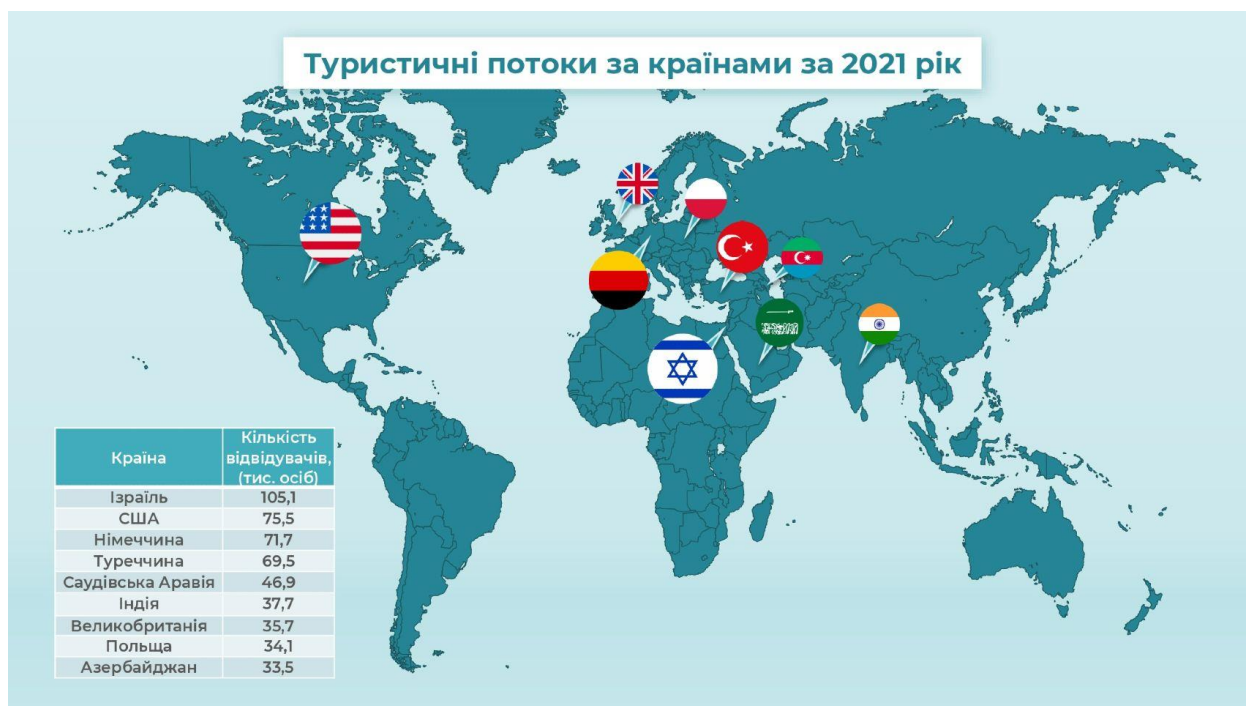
Туристичні потоки за країнами за 2021 рік

| Країна | Кількість відвідувачів, (тис. осіб) |
|---|---|
| Ізраїль | 105,1 |
| США | 75,5 |
| Німеччина | 71,7 |
| Туреччина | 69,5 |
| Саудівська Аравія | 46,9 |
| Індія | 37,7 |
| Великобританія | 35,7 |
| Польща | 34,1 |
| Азербайджан | 33,5 |